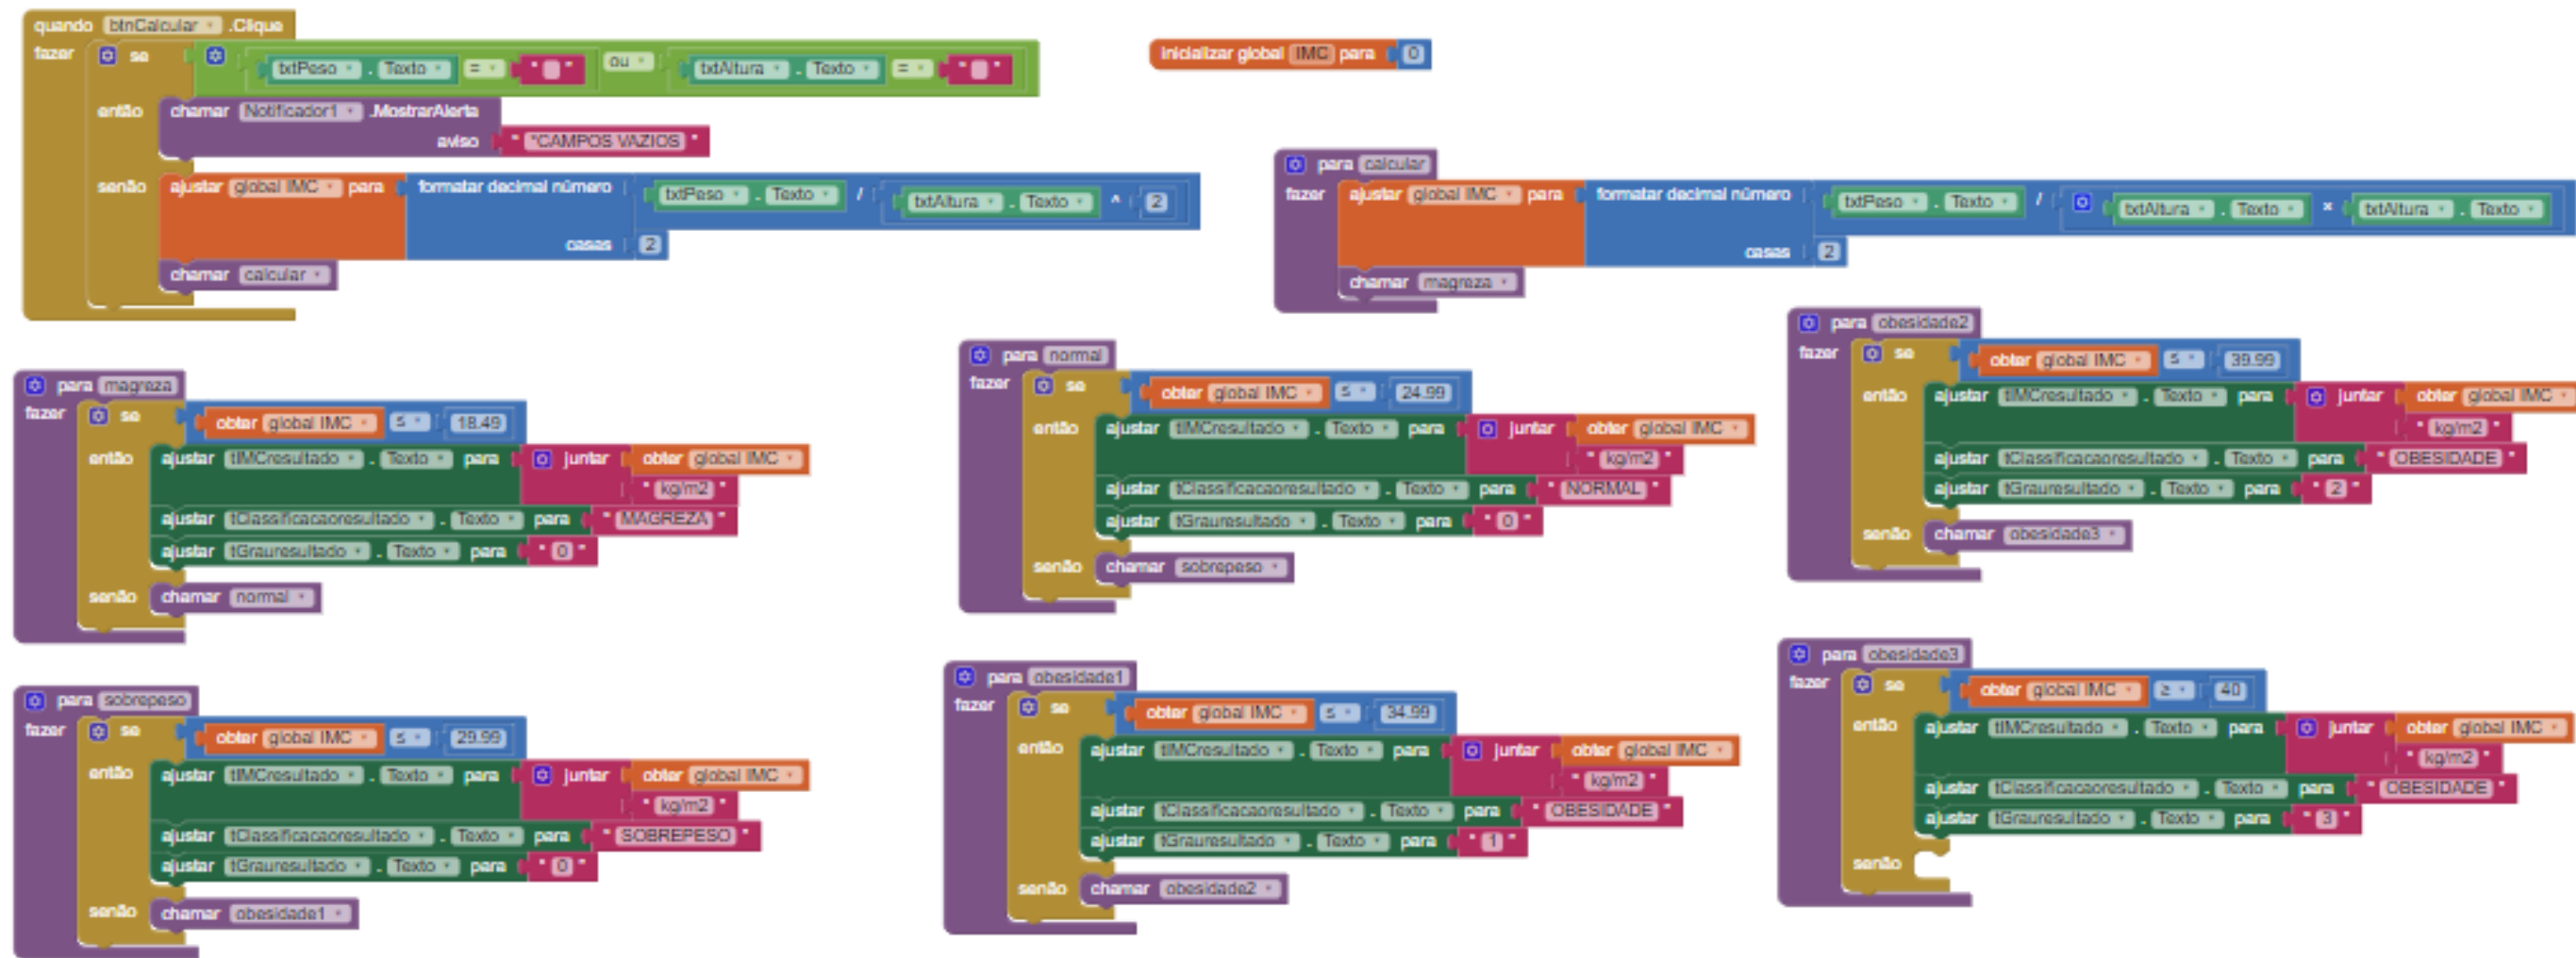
quando btnCalcular .Clique
fazer se txtPeso . Texto = " " ou txtAltura . Texto = " "
então chamar Notificador1 .MostrarAlerta
aviso " CAMPOS VAZIOS "
senão ajustar global IMC para formatar decimal número txtPeso . Texto / txtAltura . Texto ^ 2
casas 2
chamar calcular

inicializar global IMC para 0

para calcular
fazer ajustar global IMC para formatar decimal número txtPeso . Texto / txtAltura . Texto × txtAltura . Texto
casas 2
chamar magreza

para magreza
fazer se obter global IMC ≤ 18.49
então ajustar lIMCresultado . Texto para juntar obter global IMC
" kg/m2 "
ajustar lClassificacaoresultado . Texto para " MAGREZA "
ajustar lGrauresultado . Texto para " 0 "
senão chamar normal

para normal
fazer se obter global IMC ≤ 24.99
então ajustar lIMCresultado . Texto para juntar obter global IMC
" kg/m2 "
ajustar lClassificacaoresultado . Texto para " NORMAL "
ajustar lGrauresultado . Texto para " 0 "
senão chamar sobrepeso

para obesidade2
fazer se obter global IMC ≤ 39.99
então ajustar lIMCresultado . Texto para juntar obter global IMC
" kg/m2 "
ajustar lClassificacaoresultado . Texto para " OBESIDADE "
ajustar lGrauresultado . Texto para " 2 "
senão chamar obesidade3

para sobrepeso
fazer se obter global IMC ≤ 29.99
então ajustar lIMCresultado . Texto para juntar obter global IMC
" kg/m2 "
ajustar lClassificacaoresultado . Texto para " SOBREPESO "
ajustar lGrauresultado . Texto para " 0 "
senão chamar obesidade1

para obesidade1
fazer se obter global IMC ≤ 34.99
então ajustar lIMCresultado . Texto para juntar obter global IMC
" kg/m2 "
ajustar lClassificacaoresultado . Texto para " OBESIDADE "
ajustar lGrauresultado . Texto para " 1 "
senão chamar obesidade2

para obesidade3
fazer se obter global IMC ≥ 40
então ajustar lIMCresultado . Texto para juntar obter global IMC
" kg/m2 "
ajustar lClassificacaoresultado . Texto para " OBESIDADE "
ajustar lGrauresultado . Texto para " 3 "
senão